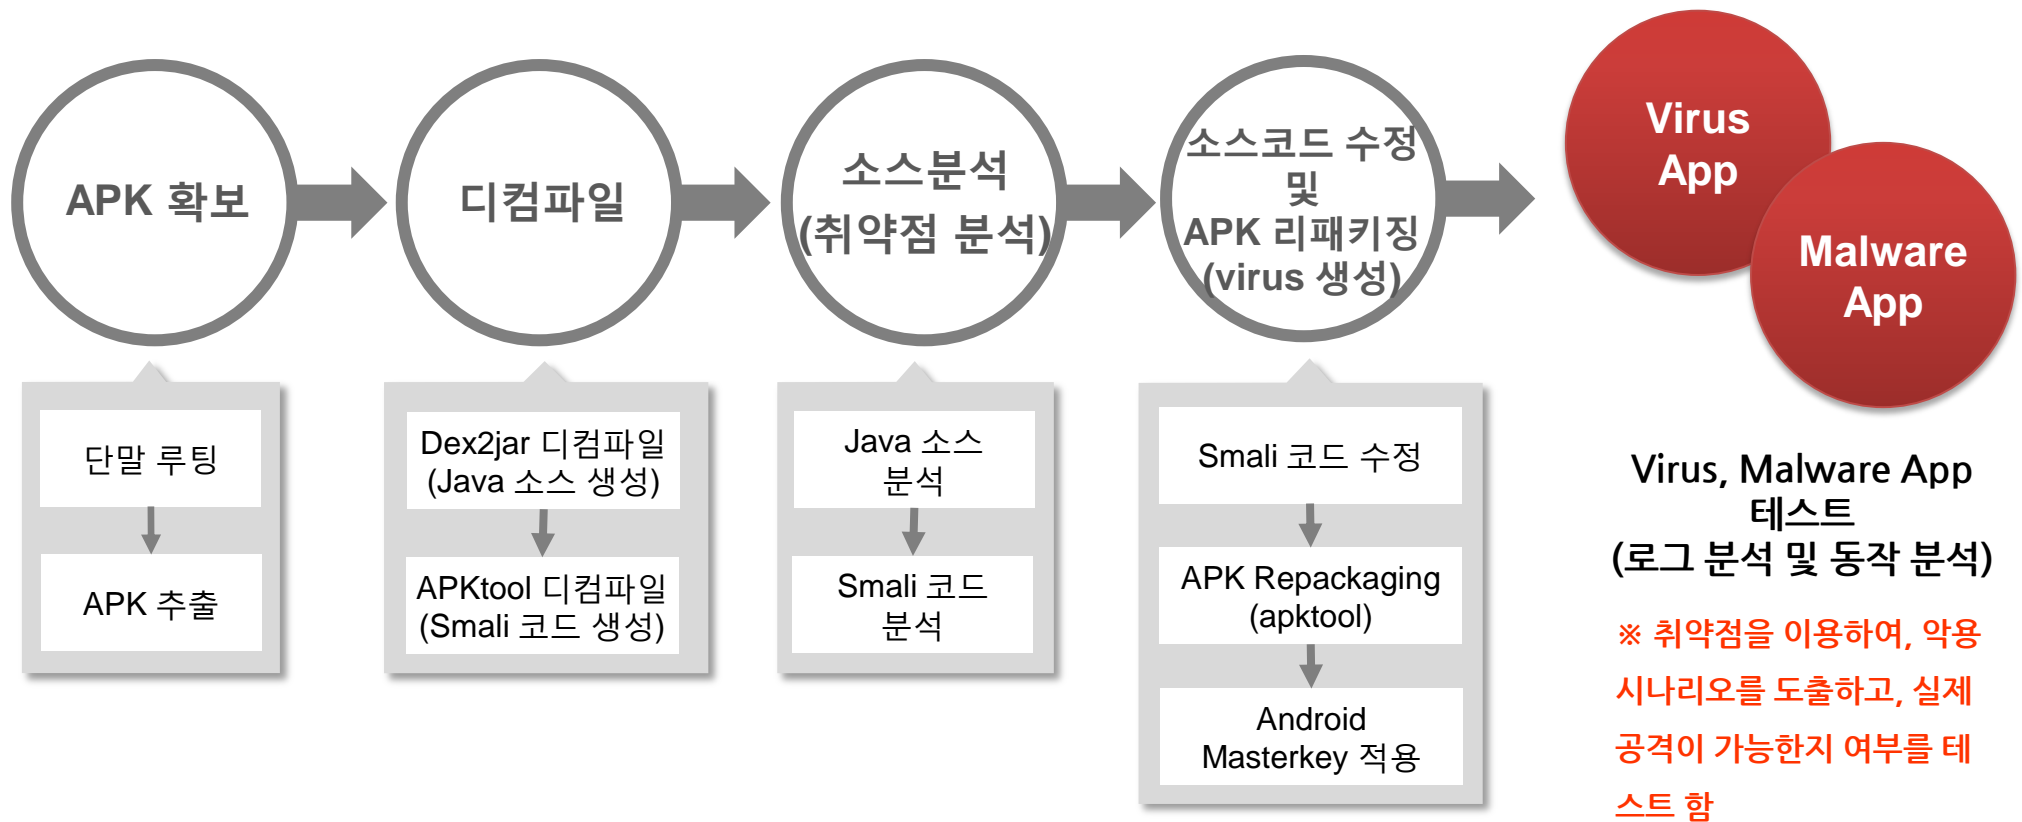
APK 확보

디컴파일

소스분석
(취약점 분석)

소스코드 수정
및
APK 리패키징
(virus 생성)

Virus
App

Malware
App

단말 루팅

APK 추출

Dex2jar 디컴파일
(Java 소스 생성)

APKtool 디컴파일
(Smali 코드 생성)

Java 소스
분석

Smali 코드
분석

Smali 코드 수정

APK Repackaging
(apktool)

Android
Masterkey 적용

Virus, Malware App
테스트
(로그 분석 및 동작 분석)

※ 취약점을 이용하여, 악용 시나리오를 도출하고, 실제 공격이 가능한지 여부를 테스트 함